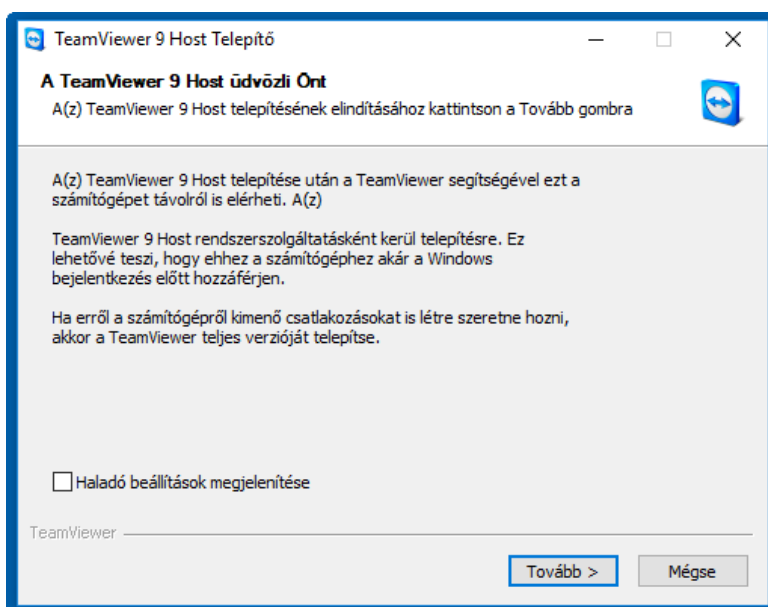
TeamViewer 9 Host Telepítő

A TeamViewer 9 Host üdvözli Önt

A(z) TeamViewer 9 Host telepítésének elindításához kattintson a Tovább gombra

A(z) TeamViewer 9 Host telepítése után a TeamViewer segítségével ezt a számítógépet távolról is elérheti. A(z)

TeamViewer 9 Host rendszerszolgáltatásként kerül telepítésre. Ez lehetővé teszi, hogy ehhez a számítógéphez akár a Windows bejelentkezés előtt hozzáférjen.

Ha erről a számítógépről kimenő csatlakozásokat is létre szeretne hozni, akkor a TeamViewer teljes verzióját telepítse.

Haladó beállítások megjelenítése

TeamViewer

Tovább >

Mégse